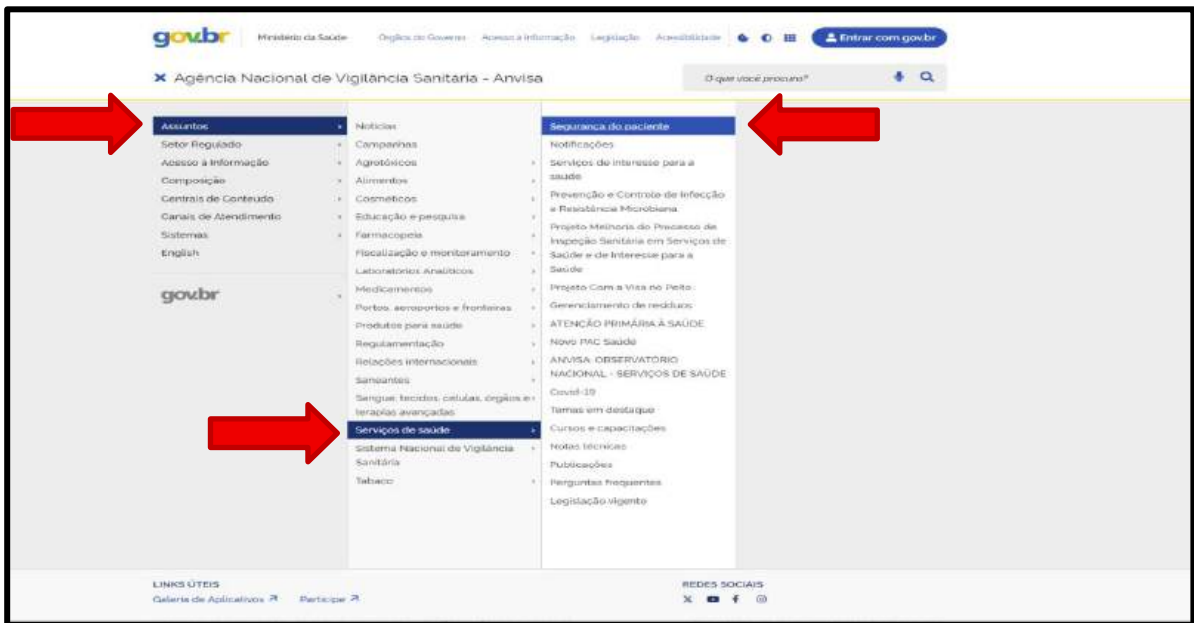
gov.br Ministério da Saúde Órgãos do Governo Acesso à Informação Legislação Acessibilidade Entrar com gov.br

Agência Nacional de Vigilância Sanitária - Anvisa

O que você procura?

Assuntos
Setor Regulado
Acesso à Informação
Composição
Centrais de Conteúdo
Canais de Atendimento
Sistemas
English

gov.br

Notícias
Campanhas
Agrotóxicos
Alimentos
Cosméticos
Educação e pesquisa
Farmacopeia
Fiscalização e monitoramento
Laboratórios Analíticos
Medicamentos
Portos, aeroportos e fronteiras
Produtos para saúde
Regulamentação
Relações internacionais
Saneantes
Sangue, tecidos, células, órgãos e terapias avançadas
Serviços de saúde
Sistema Nacional de Vigilância Sanitária
Tabaco

Segurança do paciente
Notificações
Serviços de interesse para a saúde
Prevenção e Controle de Infecção e Resistência Microbiana
Projeto Melhoria do Processo de Inspeção Sanitária em Serviços de Saúde e de Interesse para a Saúde
Projeto Com a Vida no Peito
Gerenciamento de resíduos
ATENÇÃO PRIMÁRIA À SAÚDE
Novo PAC Saúde
ANVISA: OBSERVATÓRIO NACIONAL - SERVIÇOS DE SAÚDE
Covid-19
Temas em destaque
Cursos e capacitações
Notas técnicas
Publicações
Perguntas frequentes
Legislação vigente

LINKS ÚTEIS
Galeria de Aplicativos
Participe

REDES SOCIAIS